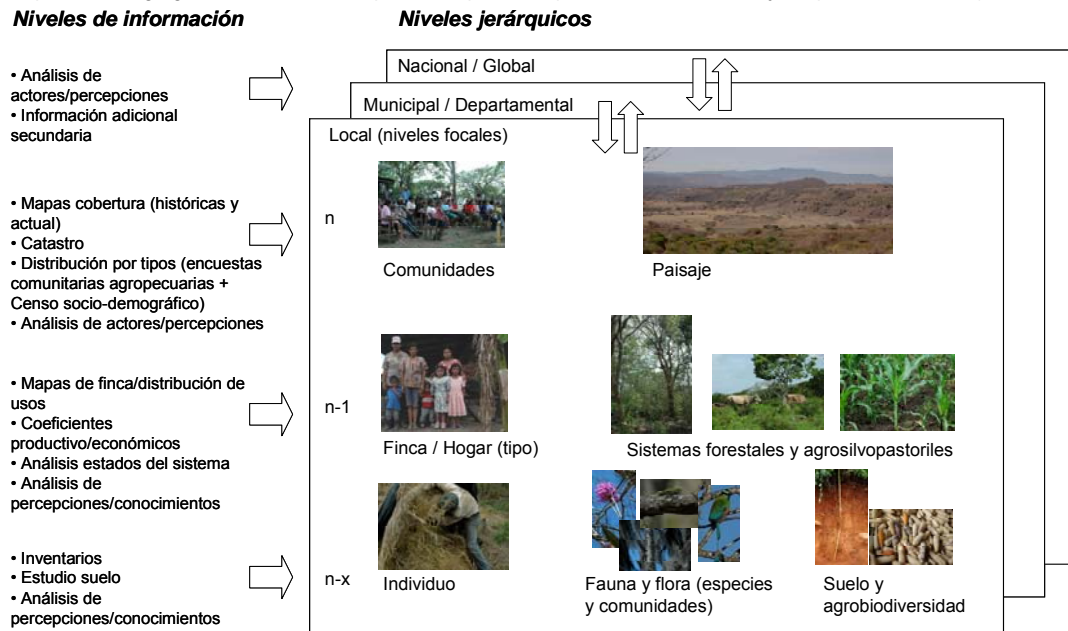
Niveles de información

Niveles jerárquicos

• Análisis de actores/percepciones
• Información adicional secundaria

Nacional / Global

Municipal / Departamental

Local (niveles focales)

• Mapas cobertura (históricas y actual)
• Catastro
• Distribución por tipos (encuestas comunitarias agropecuarias + Censo socio-demográfico)
• Análisis de actores/percepciones

n

Comunidades

Paisaje

• Mapas de finca/distribución de usos
• Coeficientes productivo/económicos
• Análisis estados del sistema
• Análisis de percepciones/conocimientos

n-1

Finca / Hogar (tipo)

Sistemas forestales y agrosilvopastoriles

• Inventarios
• Estudio suelo
• Análisis de percepciones/conocimientos

n-x

Individuo

Fauna y flora (especies y comunidades)

Suelo y agrobiodiversidad